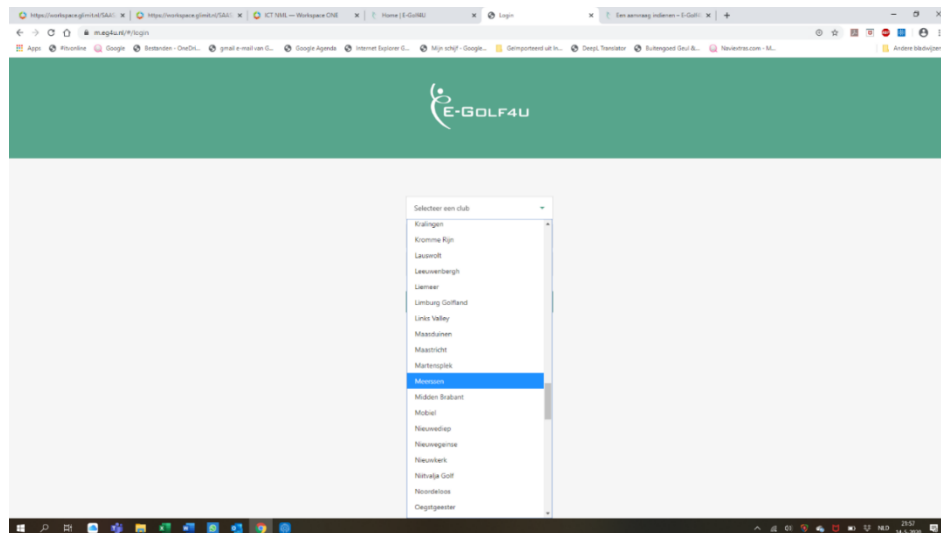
https://workspace.glimit.nl/SAA/ | https://workspace.glimit.nl/SAA/ | ICT NML — Workspace ONE | Home | E-GolfNU | Login | Een aanvraag indienen – E-Golf4U

m.eg4u.nl/#/login

Apps #itvonline Google Bestanden - OneDri... gmail e-mail van G... Google Agenda Internet Explorer (I... Mijn schijf - Google... Geïmporteerd uit In... DeepL Translator Buitengoed Geul &... Naviextras.com - M... Andere bladwijzers

E-GOLF4U

Selecteer een club

Kralingen
Kromme Rijn
Lauswolt
Leeuwenbergh
Liemeer
Limburg Golfland
Links Valley
Maasduinen
Maastricht
Martensplek
Meerssen
Midden Brabant
Mobiel
Nieuwediep
Nieuwegeinse
Nieuwkerk
Niitvalja Golf
Noordeloos
Oegstgeest

NLD 23:57